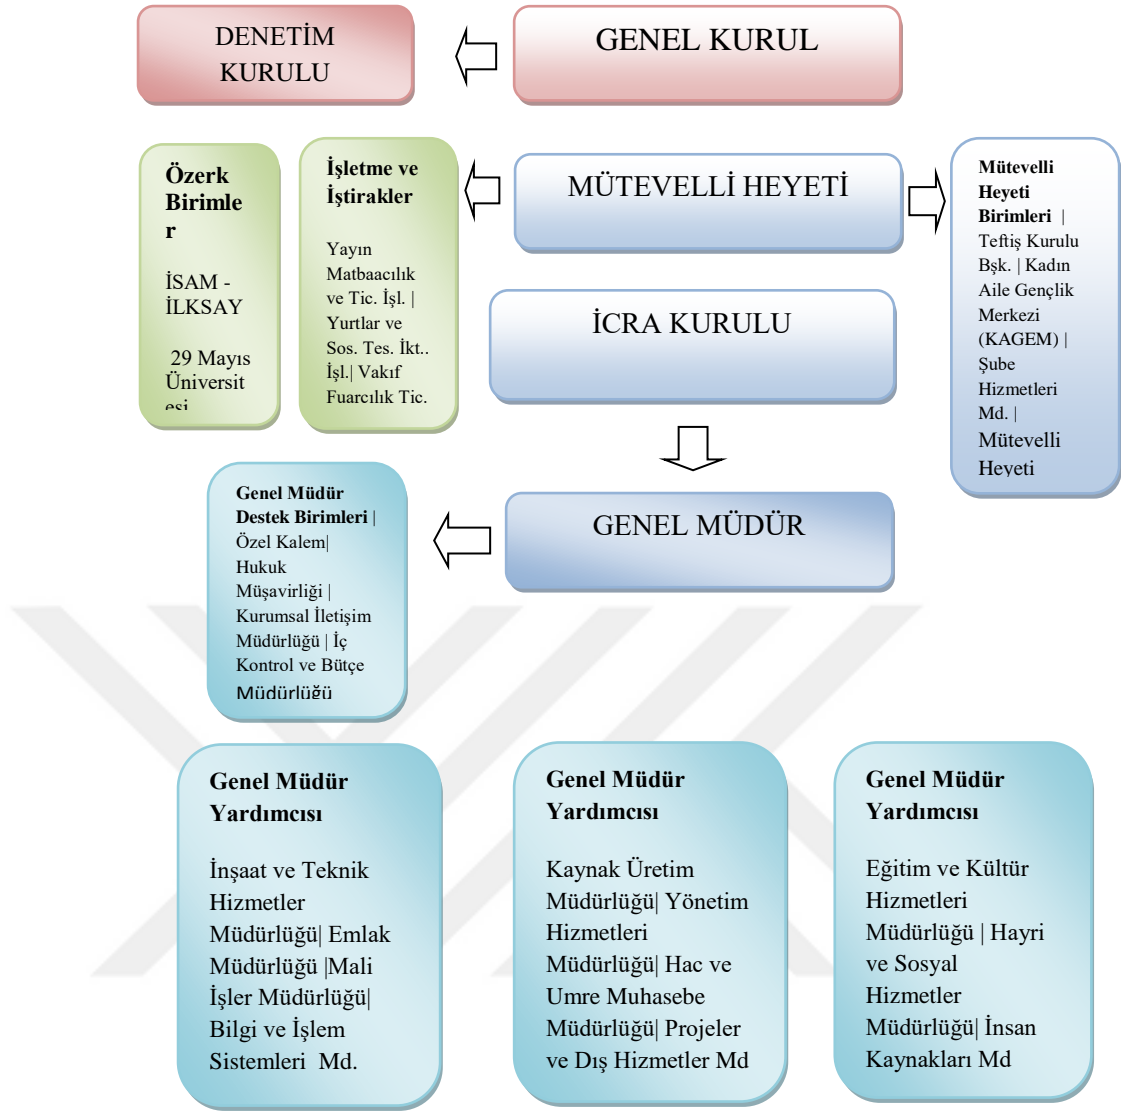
DENETİM KURULU

GENEL KURUL

Özerk Birimle r

İSAM - İLKSAY

29 Mayıs Üniversit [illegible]

İşletme ve İştirakler

Yayın Matbaacılık ve Tic. İşl. | Yurtlar ve Sos. Tes. İkt.. İşl.| Vakıf Fuarcılık Tic.

MÜTEVELLİ HEYETİ

Mütevelli Heyeti Birimleri | Teftiş Kurulu Bşk. | Kadın Aile Gençlik Merkezi (KAGEM) | Şube Hizmetleri Md. | Mütevelli Heyeti

İCRA KURULU

Genel Müdür Destek Birimleri | Özel Kalem| Hukuk Müşavirliği | Kurumsal İletişim Müdürlüğü | İç Kontrol ve Bütçe Müdürlüğü

GENEL MÜDÜR

Genel Müdür Yardımcısı

İnşaat ve Teknik Hizmetler Müdürlüğü| Emlak Müdürlüğü |Mali İşler Müdürlüğü| Bilgi ve İşlem Sistemleri Md.

Genel Müdür Yardımcısı

Kaynak Üretim Müdürlüğü| Yönetim Hizmetleri Müdürlüğü| Hac ve Umre Muhasebe Müdürlüğü| Projeler ve Dış Hizmetler Md

Genel Müdür Yardımcısı

Eğitim ve Kültür Hizmetleri Müdürlüğü | Hayri ve Sosyal Hizmetler Müdürlüğü| İnsan Kaynakları Md